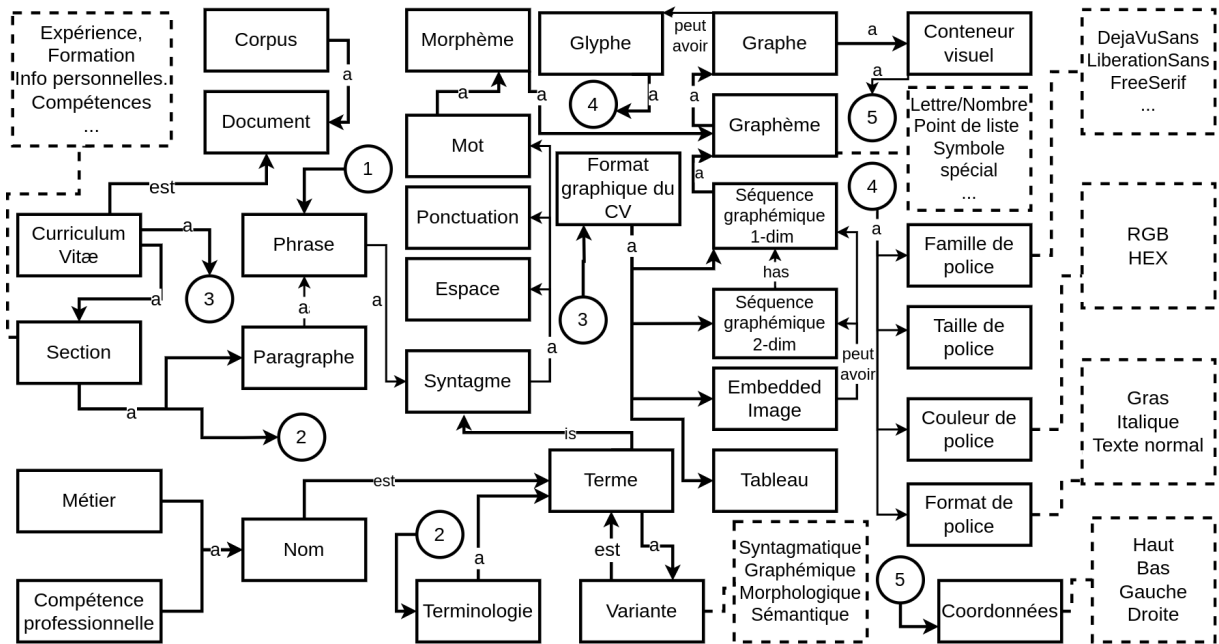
Expérience, Formation Info personnelles. Compétences ...

Corpus

a

Document

Morphème

Glyphe

peut avoir

Graphe

a

Conteneur visuel

DejaVuSans LiberationSans FreeSerif ...

a

a

4

a

a

5

Graphème

Lettre/Nombre Point de liste Symbole spécial ...

Mot

Format graphique du CV

1

est

4

Séquence graphémique 1-dim

a

Curriculum Vitæ

a

Phrase

Ponctuation

a

has

Famille de police

RGB HEX

3

a

a

Espace

3

Séquence graphémique 2-dim

Taille de police

Section

a

Paragraphe

a

peut avoir

Syntagme

a

Embedded Image

Couleur de police

Gras Italique Texte normal

a

2

is

Terme

Tableau

Métier

est

Format de police

2

a

Nom

a

est

a

Syntagmatique Graphémique Morphologique Sémantique

5

Haut Bas Gauche Droite

Compétence professionnelle

Terminologie

Variante

Coordonnées